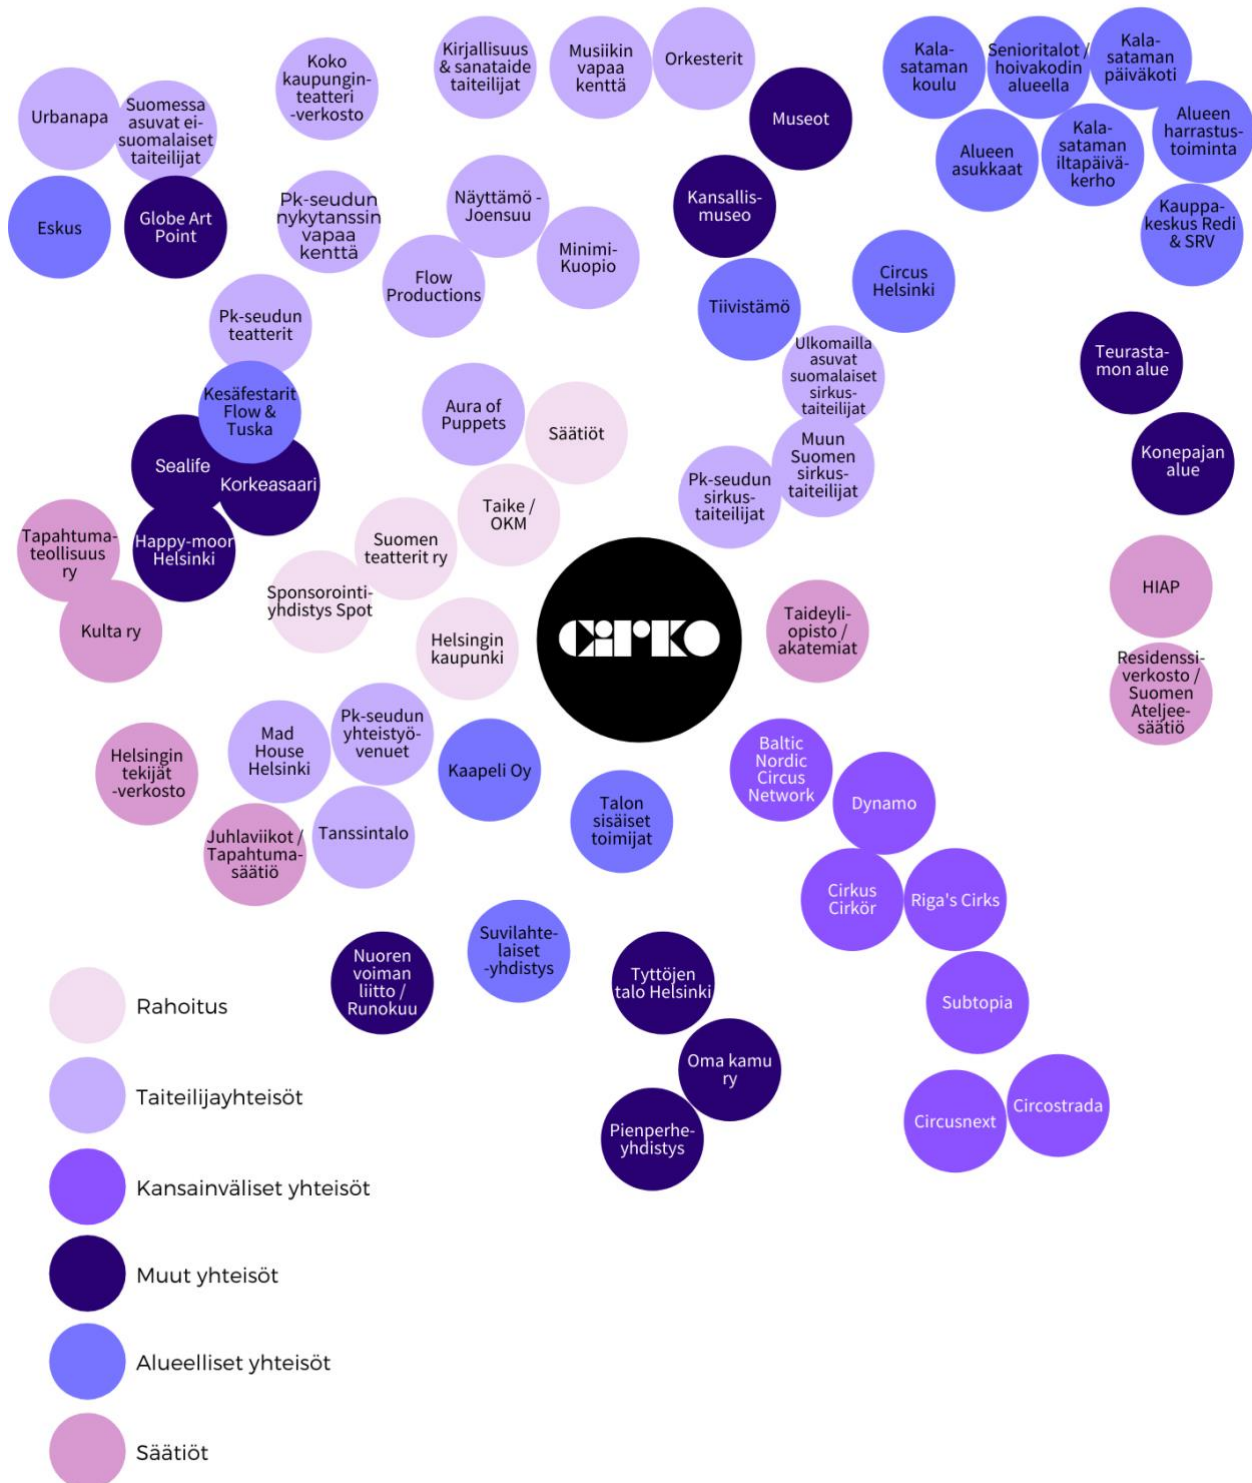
Koko kaupungin-teatteri -verkosto

Kirjallisuus & sanataide taiteilijat

Musiikin vapaa kenttä

Orkesterit

Kala-sataman koulu

Senioritalot / hoivakodin alueella

Kala-sataman päiväkoti

Urbanapa

Suomessa asuvat ei-suomalaiset taiteilijat

Museot

Alueen asukkaat

Kala-sataman iltapäivä-kerho

Alueen harrastus-toiminta

Eskus

Globe Art Point

Pk-seudun nykytanssin vapaa kenttä

Näyttämö - Joensuu

Kansallis-museo

Minimi-Kuopio

Kauppa-keskus Redi & SRV

Flow Productions

Tiivistämö

Circus Helsinki

Pk-seudun teatterit

Ulkomailla asuvat suomalaiset sirkus-taiteilijat

Teurasta-mon alue

Kesäfestarit Flow & Tuska

Aura of Puppets

Säätiöt

Muun Suomen sirkus-taiteilijat

Sealife

Korkeasaari

Taike / OKM

Pk-seudun sirkus-taiteilijat

Konepajan alue

Tapahtuma-teollisuus ry

Happy-moon Helsinki

Suomen teatterit ry

HIAP

Sponsorointi-yhdistys Spot

Kulta ry

Helsingin kaupunki

Taideyli-opisto / akatemiat

Residenssi-verkosto / Suomen Ateljee-säätiö

Mad House Helsinki

Pk-seudun yhteistyö-venuet

Helsingin tekijät -verkosto

Kaapeli Oy

Baltic Nordic Circus Network

Talon sisäiset toimijat

Dynamo

Juhlaviikot / Tapahtuma-säätiö

Tanssintalo

Cirkus Cirkör

Riga's Cirks

Suvilahte-laiset -yhdistys

Nuoren voiman liitto / Runokuu

Tyttöjen talo Helsinki

Subtopia

Rahoitus

Oma kamu ry

Taiteilijayhteisöt

Pienperhe-yhdistys

Circusnext

Circostrada

Kansainväliset yhteisöt

Muut yhteisöt

Alueelliset yhteisöt

Säätiöt